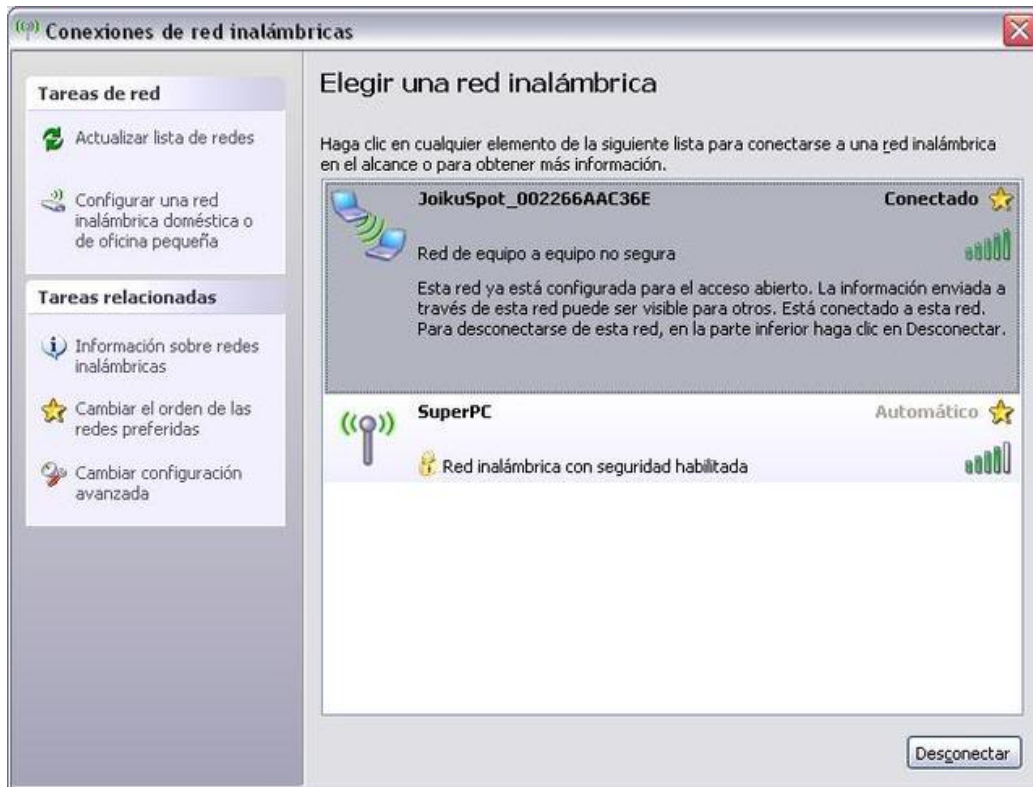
Conexiones de red inalámbricas

Tareas de red

Actualizar lista de redes

Configurar una red inalámbrica doméstica o de oficina pequeña

Tareas relacionadas

Información sobre redes inalámbricas

Cambiar el orden de las redes preferidas

Cambiar configuración avanzada

Elegir una red inalámbrica

Haga clic en cualquier elemento de la siguiente lista para conectarse a una red inalámbrica en el alcance o para obtener más información.

JoikuSpot_002266AAC36E

Conectado

Red de equipo a equipo no segura

Esta red ya está configurada para el acceso abierto. La información enviada a través de esta red puede ser visible para otros. Está conectado a esta red. Para desconectarse de esta red, en la parte inferior haga clic en Desconectar.

SuperPC

Automático

Red inalámbrica con seguridad habilitada

Desconectar